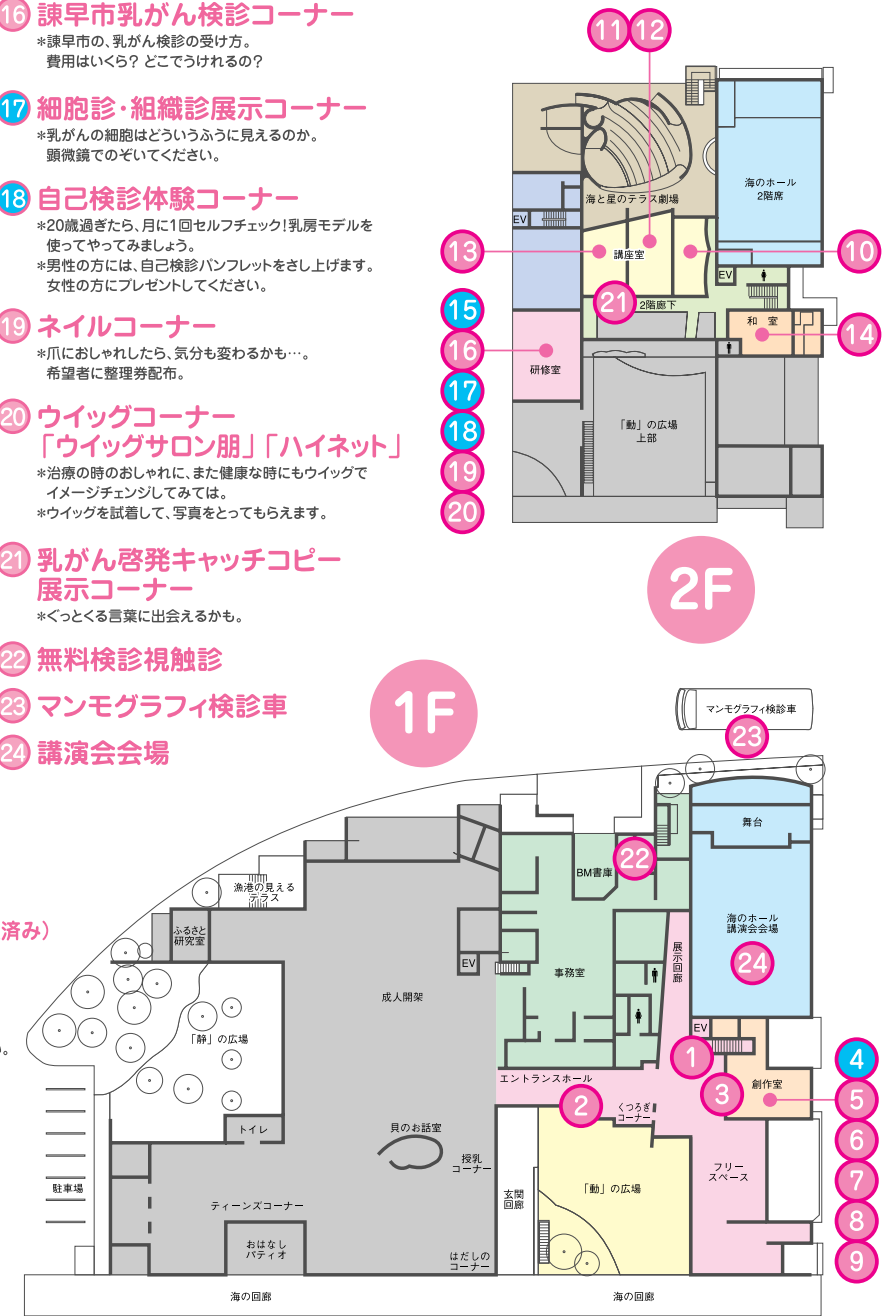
16 諫早市乳がん検診コーナー
＊諫早市の、乳がん検診の受け方。費用はいくら？ どこでうけれるの？

17 細胞診・組織診展示コーナー
＊乳がんの細胞はどういうふうに見えるのか。顕微鏡でのぞいてください。

18 自己検診体験コーナー
＊20歳過ぎたら、月に1回セルフチェック！乳房モデルを使ってやってみましょう。
＊男性の方には、自己検診パンフレットをさし上げます。女性の方にプレゼントしてください。

19 ネイルコーナー
＊爪におしゃれしたら、気分も変わるかも…。希望者に整理券配布。

20 ウイッグコーナー
「ウイッグサロン朋」「ハイネット」
＊治療の時のおしゃれに、また健康な時にもウイッグでイメージチェンジしてみては。
＊ウイッグを試着して、写真をとってもらえます。

21 乳がん啓発キャッチコピー展示コーナー
＊ぐっとくる言葉に出会えるかも。

22 無料検診視触診

23 マンモグラフィ検診車

24 講演会会場

済み）

11 12
海と星のテラス劇場
EV
13 講座室 10
海のホール 2階席
EV
21 2階廊下
和室 14
15
16 研修室
17
18 『動』の広場 上部
19
20
2F

1F
マンモグラフィ検診車
23
舞台
22
BM書庫
漁港の見える テラス
ふるさと 研究室
EV
展示回廊
海のホール 講演会会場
24
事務室
成人開架
「静」の広場
EV
1
4
エントランスホール
3 創作室 5
2
くつろぎ コーナー
貝のお話室
トイレ
授乳 コーナー
6
フリー スペース
7
駐車場
玄関 回廊
「動」の広場
ティーンズコーナー
8
おはなし パティオ
はだしの コーナー
9
海の回廊
海の回廊